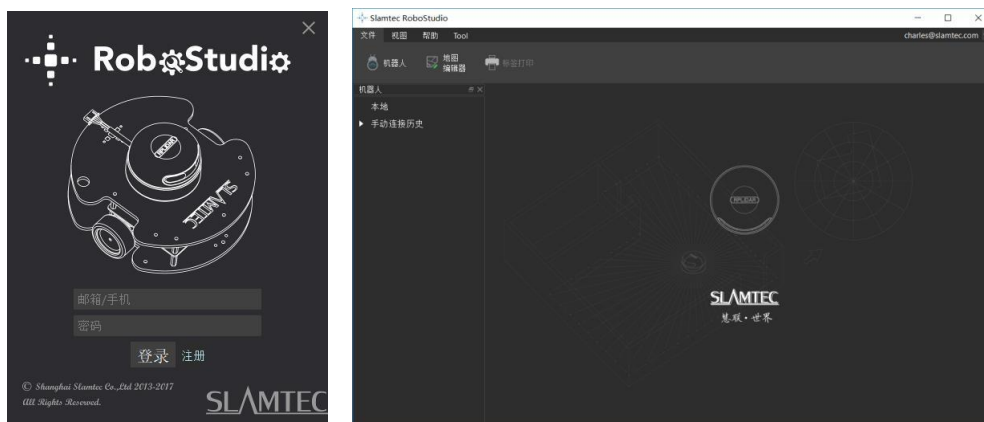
RoboStudio

邮箱/手机

密码

登录 注册

© Shanghai Slamtec Co.,Ltd 2013-2017
All Rights Reserved.

SLAMTEC

Slamtec RoboStudio

文件 视图 帮助 Tool

charles@slamtec.com

机器人 地图编辑器 标签打印

机器人

本地

▸ 手动连接历史

SLAMTEC
慧联·世界